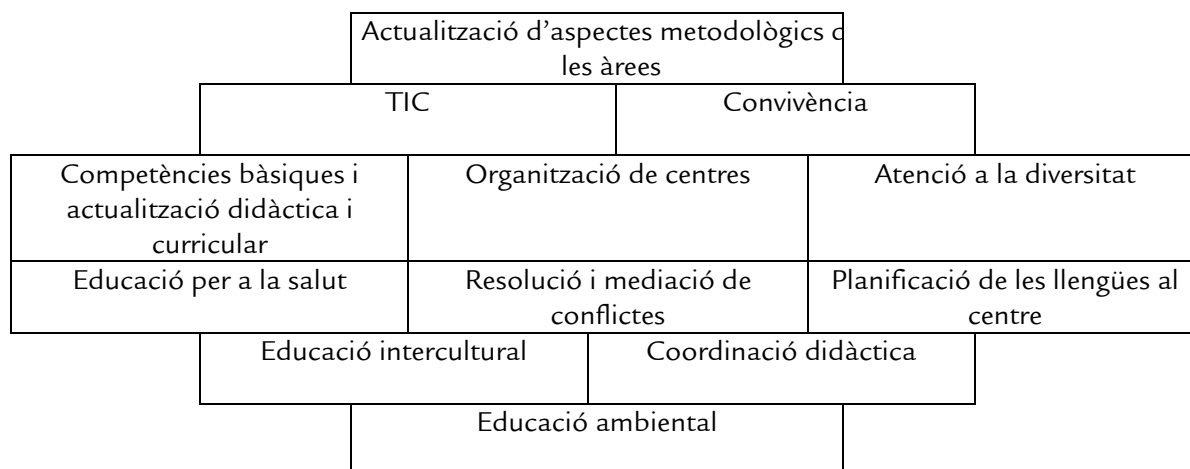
Actualització d'aspectes metodològics d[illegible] les àrees

| TIC | Convivència |
|---|---|

| Competències bàsiques i actualització didàctica i curricular | Organització de centres | Atenció a la diversitat |
|---|---|---|
| Educació per a la salut | Resolució i mediació de conflictes | Planificació de les llengües al centre |

| Educació intercultural | Coordinació didàctica |
|---|---|

Educació ambiental